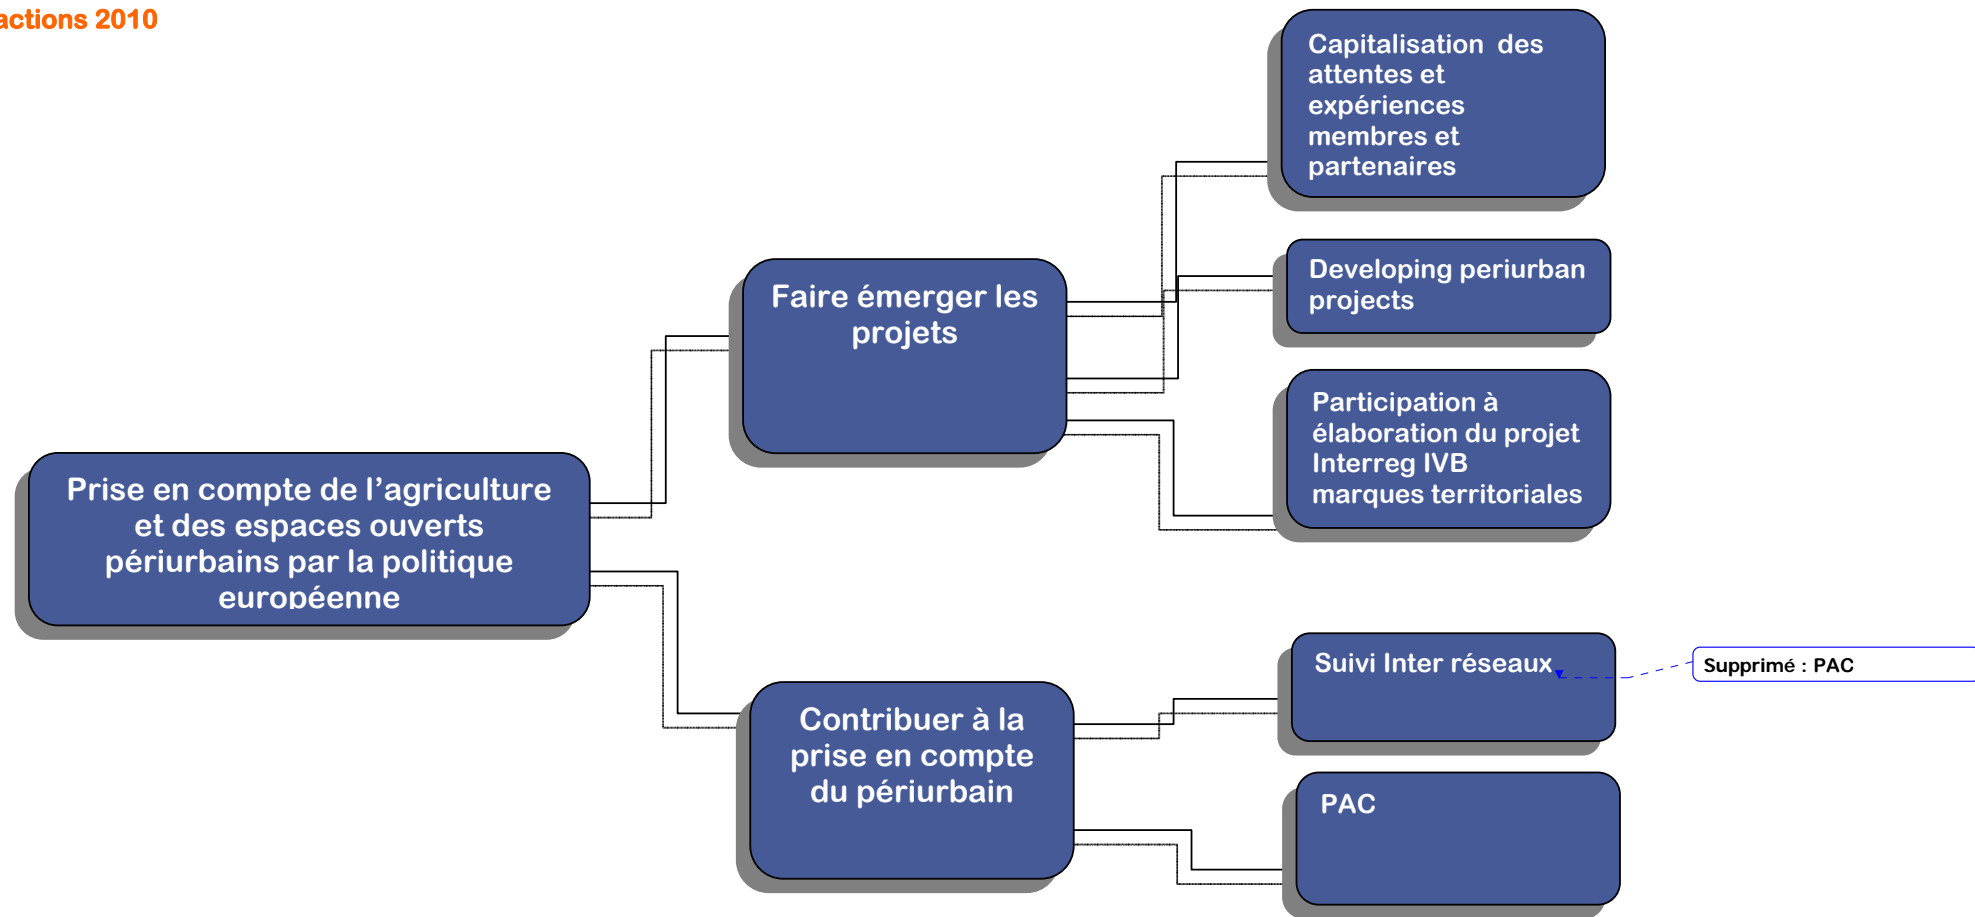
actions 2010

Prise en compte de l'agriculture et des espaces ouverts périurbains par la politique européenne

Faire émerger les projets

Capitalisation des attentes et expériences membres et partenaires

Developing periurban projects

Participation à élaboration du projet Interreg IVB marques territoriales

Contribuer à la prise en compte du périurbain

Suivi Inter réseaux

Supprimé : PAC

PAC